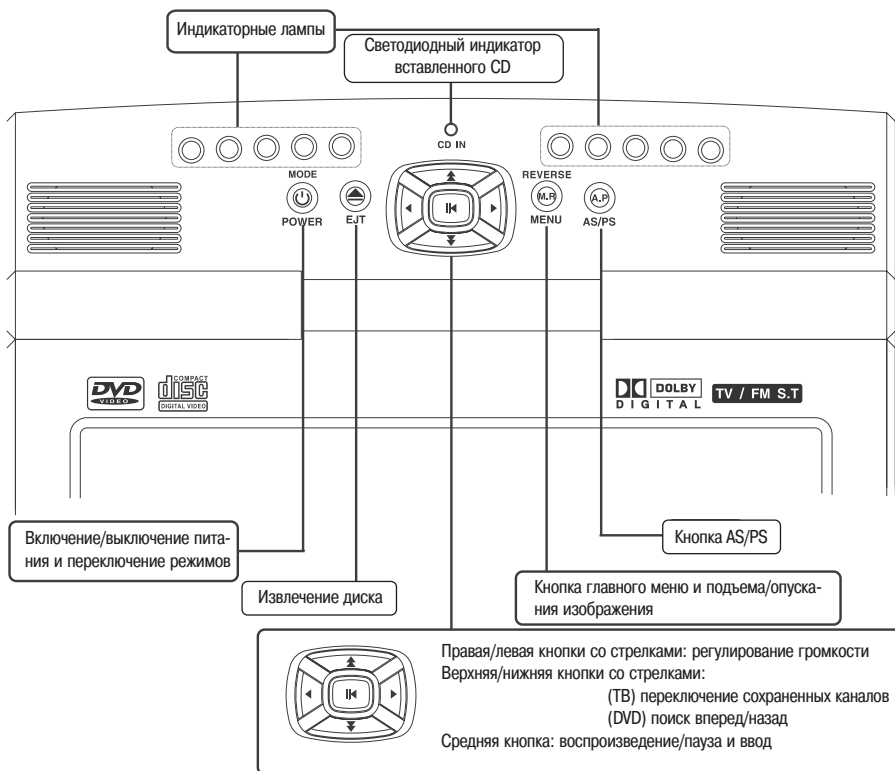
Индикаторные лампы

Светодиодный индикатор вставленного CD

CD IN

MODE

POWER

EJT

REVERSE

M.R

MENU

A.P

AS/PS

DVD VIDEO

COMPACT disc DIGITAL VIDEO

DOLBY DIGITAL

TV / FM S.T

Включение/выключение питания и переключение режимов

Извлечение диска

Кнопка AS/PS

Кнопка главного меню и подъема/опускания изображения

Правая/левая кнопки со стрелками: регулирование громкости
Верхняя/нижняя кнопки со стрелками:
(ТВ) переключение сохраненных каналов
(DVD) поиск вперед/назад
Средняя кнопка: воспроизведение/пауза и ввод